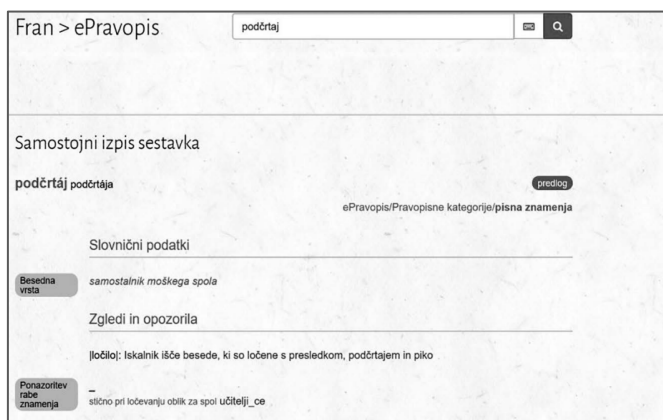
Fran > ePravopis

podčrtaj

Samostojni izpis sestavka

podčŕtáj podčŕtája

predlog

ePravopis/Pravopisne kategorije/pisna znamenja

Slovnični podatki

Besedna vrsta

samostalnik moškega spola

Zgledi in opozorila

|ločilo|: Iskalnik išče besede, ki so ločene s presledkom, podčrtajem in piko

Ponazoritev rabe znamenja

_

stično pri ločevanju oblik za spol učitelji_ce